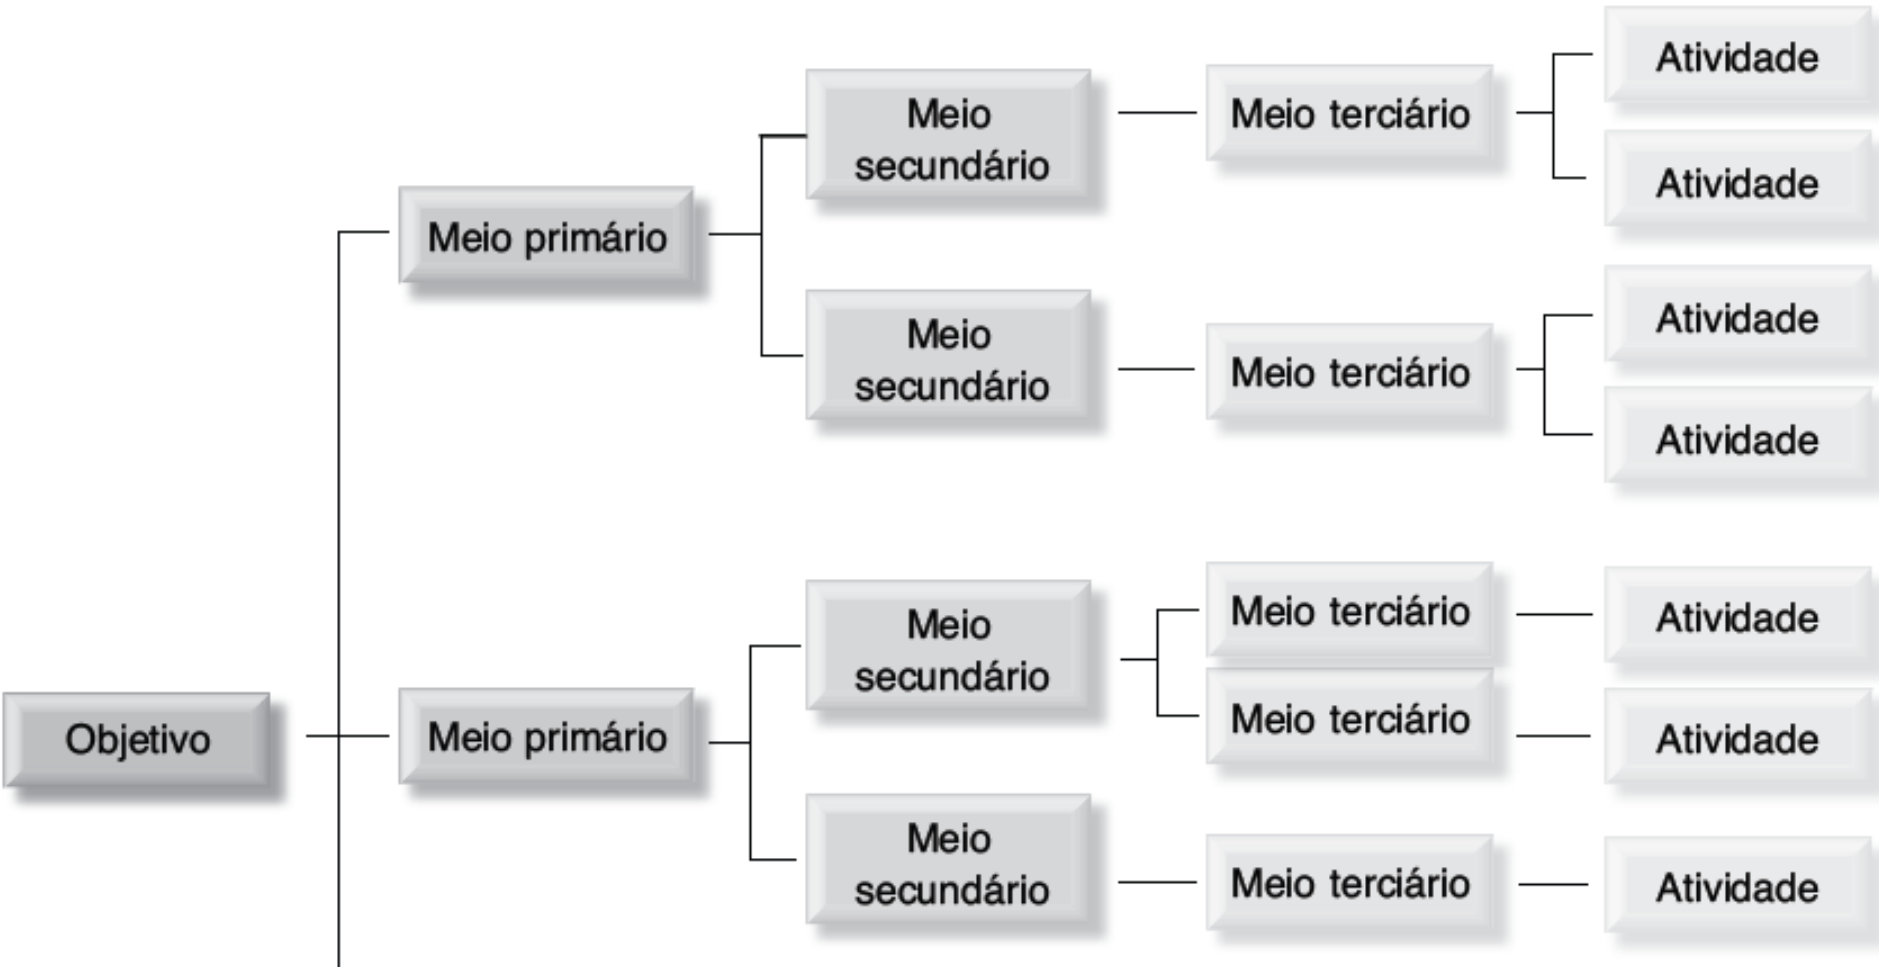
Objetivo

Meio primário

Meio secundário

Meio terciário

Atividade

Atividade

Meio secundário

Meio terciário

Atividade

Atividade

Meio primário

Meio secundário

Meio terciário

Atividade

Meio terciário

Atividade

Meio secundário

Meio terciário

Atividade